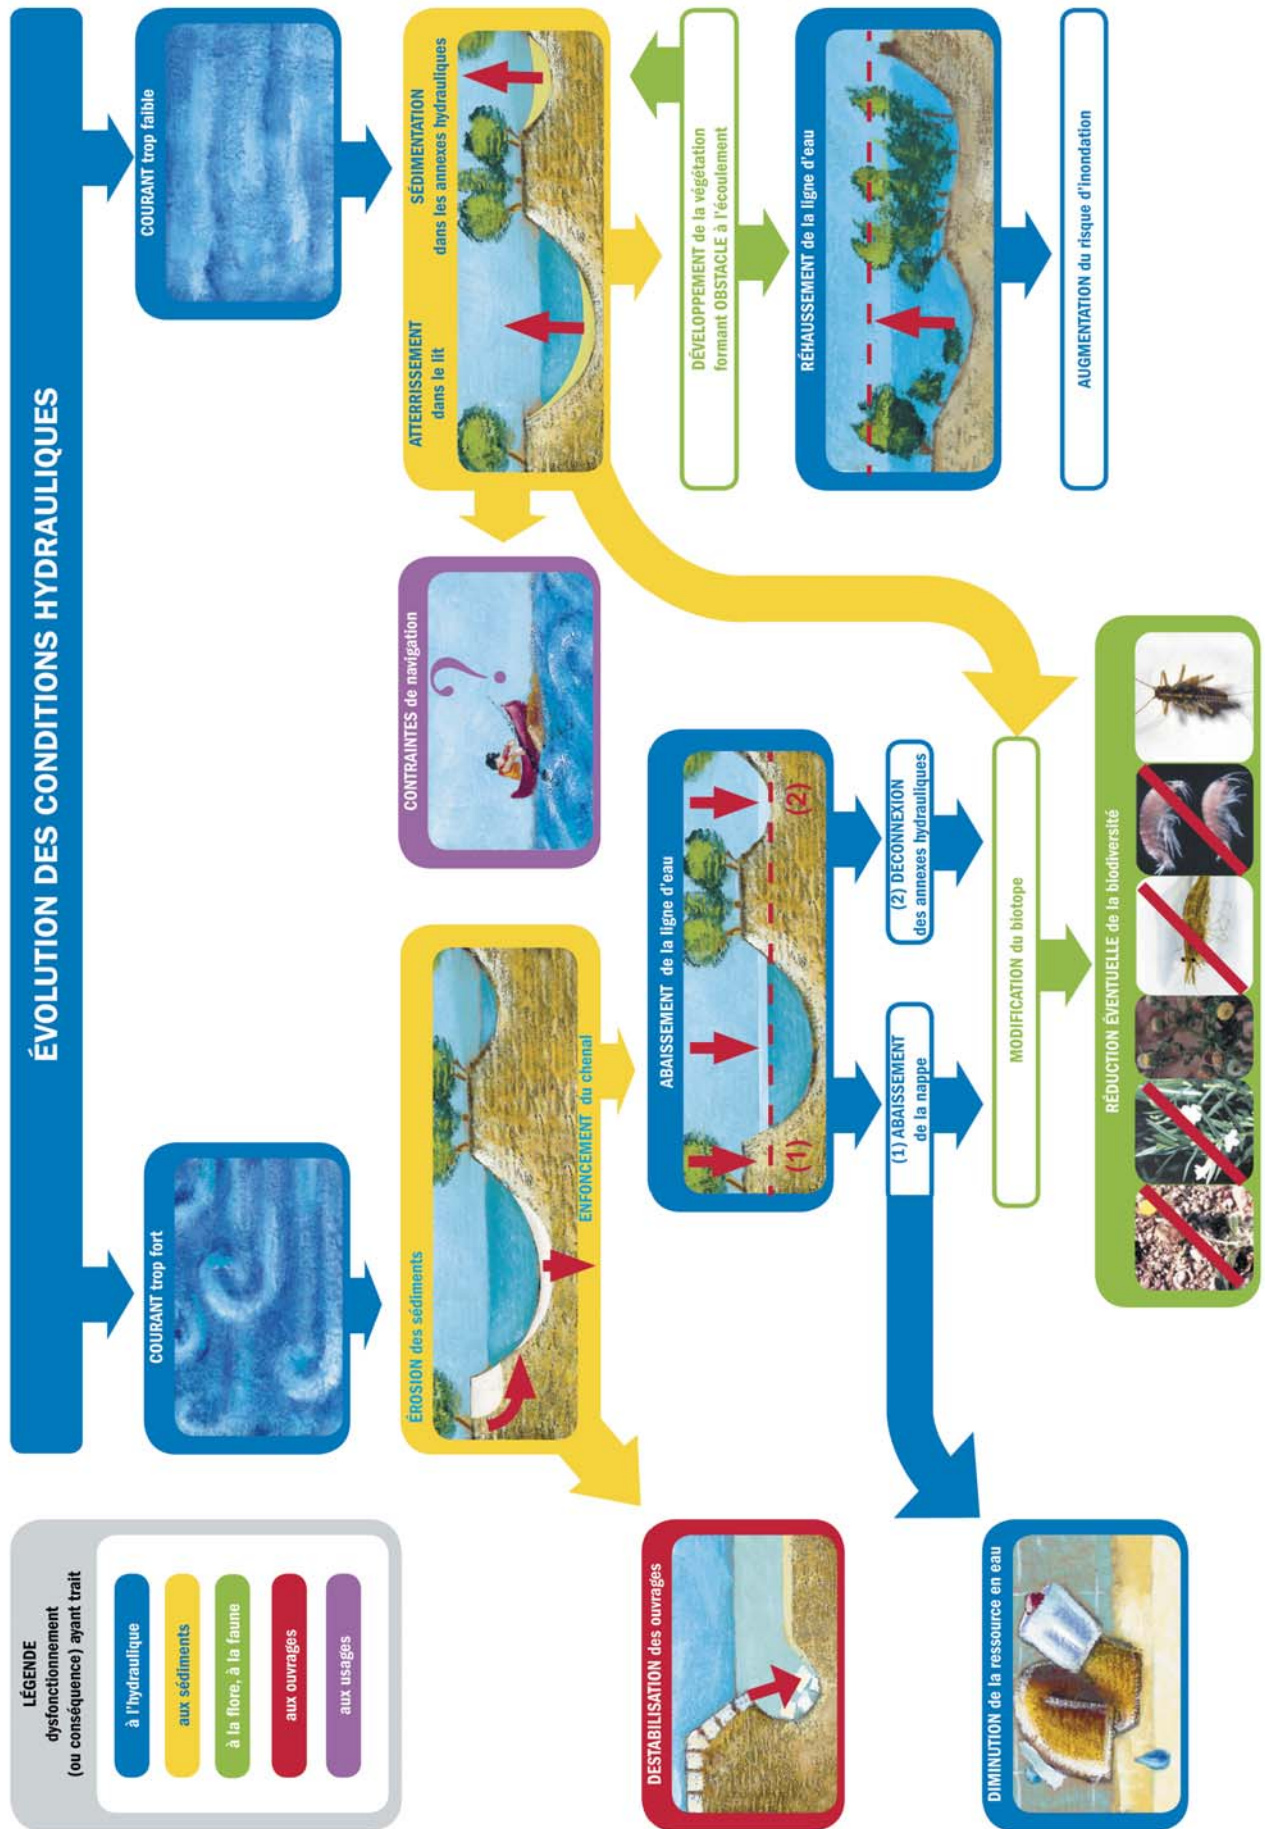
ÉVOLUTION DES CONDITIONS HYDRAULIQUES

COURANT trop faible

ATTERRISSEMENT dans le lit

SÉDIMENTATION dans les annexes hydrauliques

DÉVELOPPEMENT de la végétation formant OBSTACLE à l'écoulement

RÉHAUSSEMENT de la ligne d'eau

AUGMENTATION du risque d'inondation

CONTRAINTES de navigation

?

COURANT trop fort

ÉROSION des sédiments

ENFONCEMENT du chenal

ABAISSEMENT de la ligne d'eau

(1)

(2)

(1) ABAISSEMENT de la nappe

(2) DECONNEXION des annexes hydrauliques

MODIFICATION du biotope

RÉDUCTION ÉVENTUELLE de la biodiversité

DESTABILISATION des ouvrages

DIMINUTION de la ressource en eau

LÉGENDE
dysfonctionnement (ou conséquence) ayant trait

à l'hydraulique

aux sédiments

à la flore, à la faune

aux ouvrages

aux usages